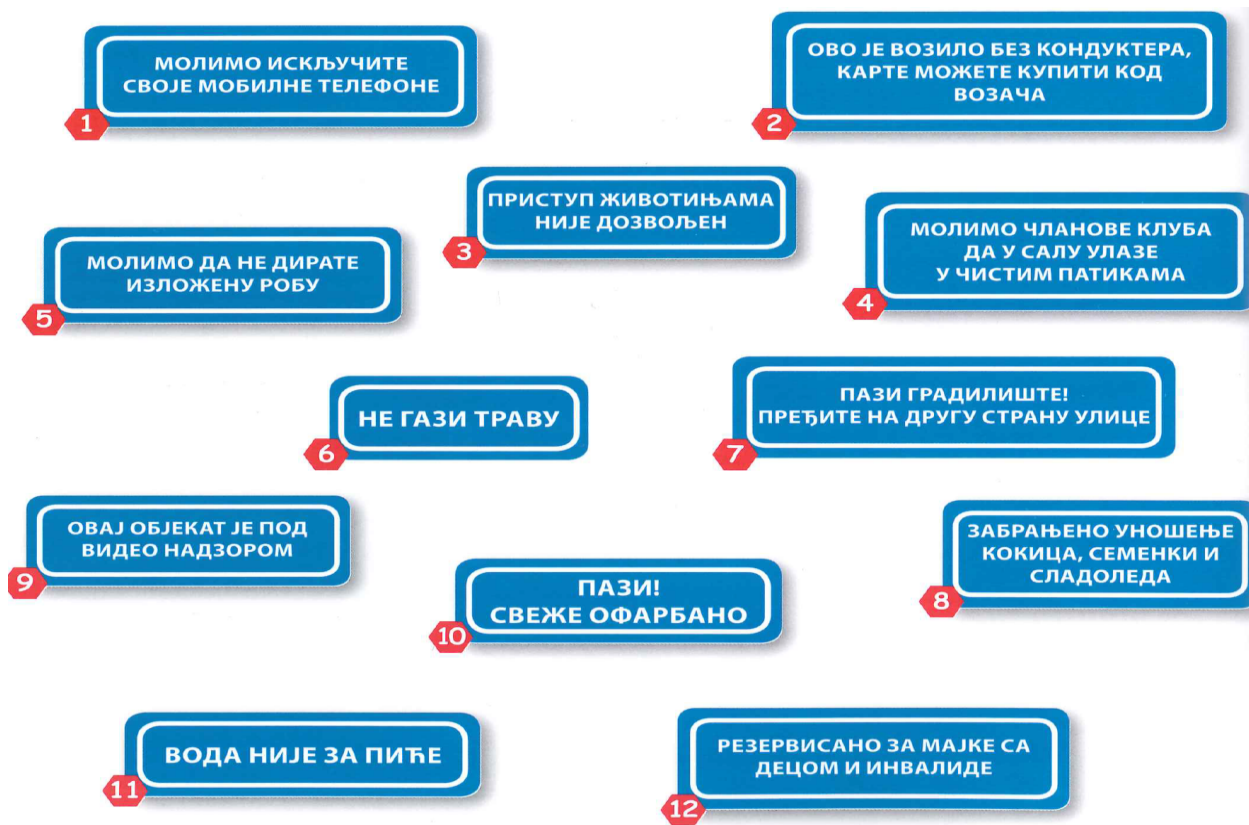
МОЛИМО ИСКЉУЧИТЕ СВОЈЕ МОБИЛНЕ ТЕЛЕФОНЕ
1

ОВО ЈЕ ВОЗИЛО БЕЗ КОНДУКТЕРА, КАРТЕ МОЖЕТЕ КУПИТИ КОД ВОЗАЧА
2

ПРИСТУП ЖИВОТИЊАМА НИЈЕ ДОЗВОЉЕН
3

МОЛИМО ЧЛАНОВЕ КЛУБА ДА У САЛУ УЛАЗЕ У ЧИСТИМ ПАТИКАМА
4

МОЛИМО ДА НЕ ДИРАТЕ ИЗЛОЖЕНУ РОБУ
5

НЕ ГАЗИ ТРАВУ
6

ПАЗИ ГРАДИЛИШТЕ! ПРЕЂИТЕ НА ДРУГУ СТРАНУ УЛИЦЕ
7

ОВАЈ ОБЈЕКАТ ЈЕ ПОД ВИДЕО НАДЗОРОМ
9

ЗАБРАЊЕНО УНОШЕЊЕ КОКИЦА, СЕМЕНКИ И СЛАДОЛЕДА
8

ПАЗИ! СВЕЖЕ ОФАРБАНО
10

ВОДА НИЈЕ ЗА ПИЋЕ
11

РЕЗЕРВИСАНО ЗА МАЈКЕ СА ДЕЦОМ И ИНВАЛИДЕ
12